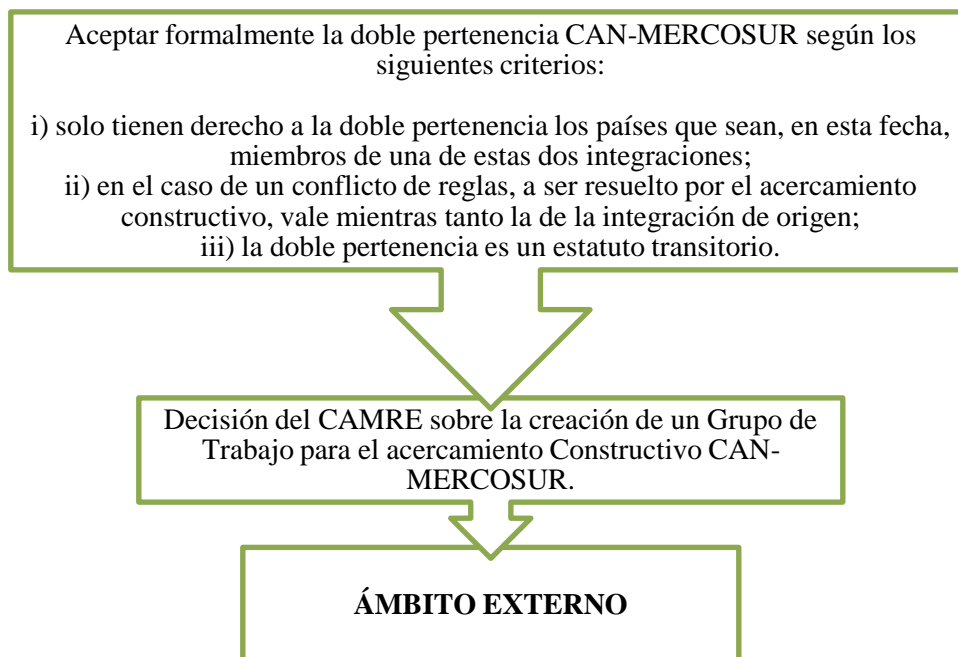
Aceptar formalmente la doble pertenencia CAN-MERCOSUR según los siguientes criterios:

i) solo tienen derecho a la doble pertenencia los países que sean, en esta fecha, miembros de una de estas dos integraciones;
ii) en el caso de un conflicto de reglas, a ser resuelto por el acercamiento constructivo, vale mientras tanto la de la integración de origen;
iii) la doble pertenencia es un estatuto transitorio.

Decisión del CAMRE sobre la creación de un Grupo de Trabajo para el acercamiento Constructivo CAN-MERCOSUR.

**ÁMBITO EXTERNO**